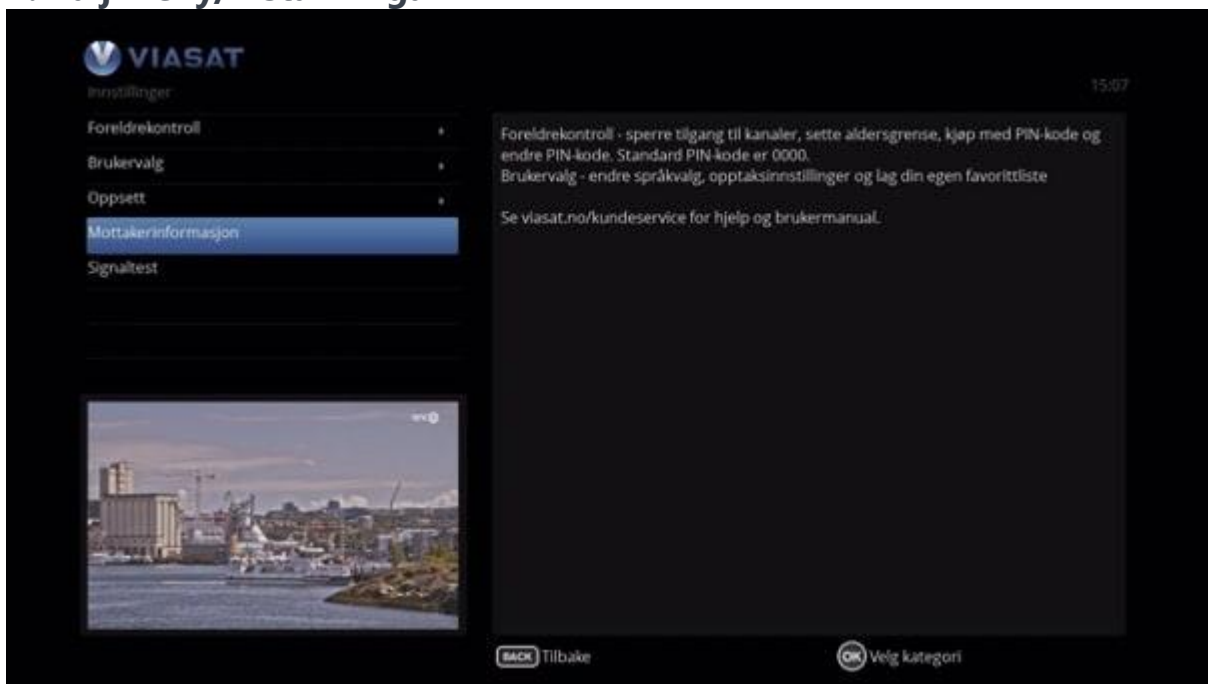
VIASAT
Innstillinger
15:07

Foreldrekontroll
Brukervalg
Oppsett
Mottakerinformasjon
Signaltest

Foreldrekontroll - sperre tilgang til kanaler, sette aldersgrense, kjøp med PIN-kode og endre PIN-kode. Standard PIN-kode er 0000.
Brukervalg - endre språkvalg, opptaksinnstillinger og lag din egen favorittliste

Se viasat.no/kundeservice for hjelp og brukermanual.

BACK Tilbake
OK Velg kategori